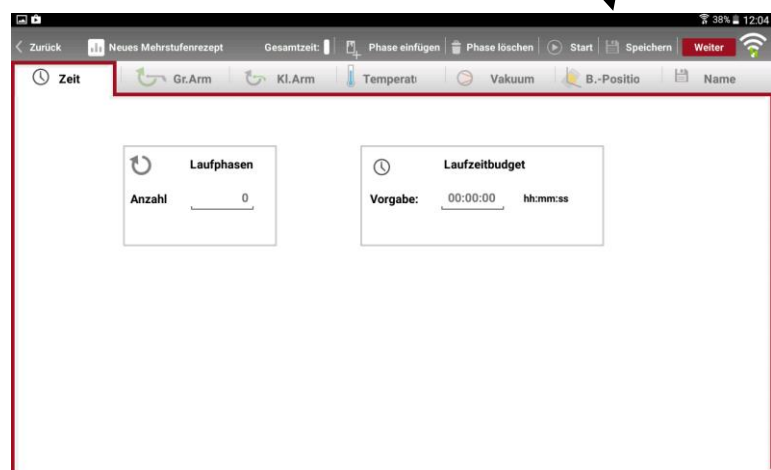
38% 12:04

Zurück | Neues Mehrstufenrezept | Gesamtzeit: | Phase einfügen | Phase löschen | Start | Speichern | Weiter

Zeit | Gr.Arm | Kl.Arm | Temperat | Vakuum | B.-Positio | Name

Laufphasen

Anzahl 0

Laufzeitbudget

Vorgabe: 00:00:00 hh:mm:ss